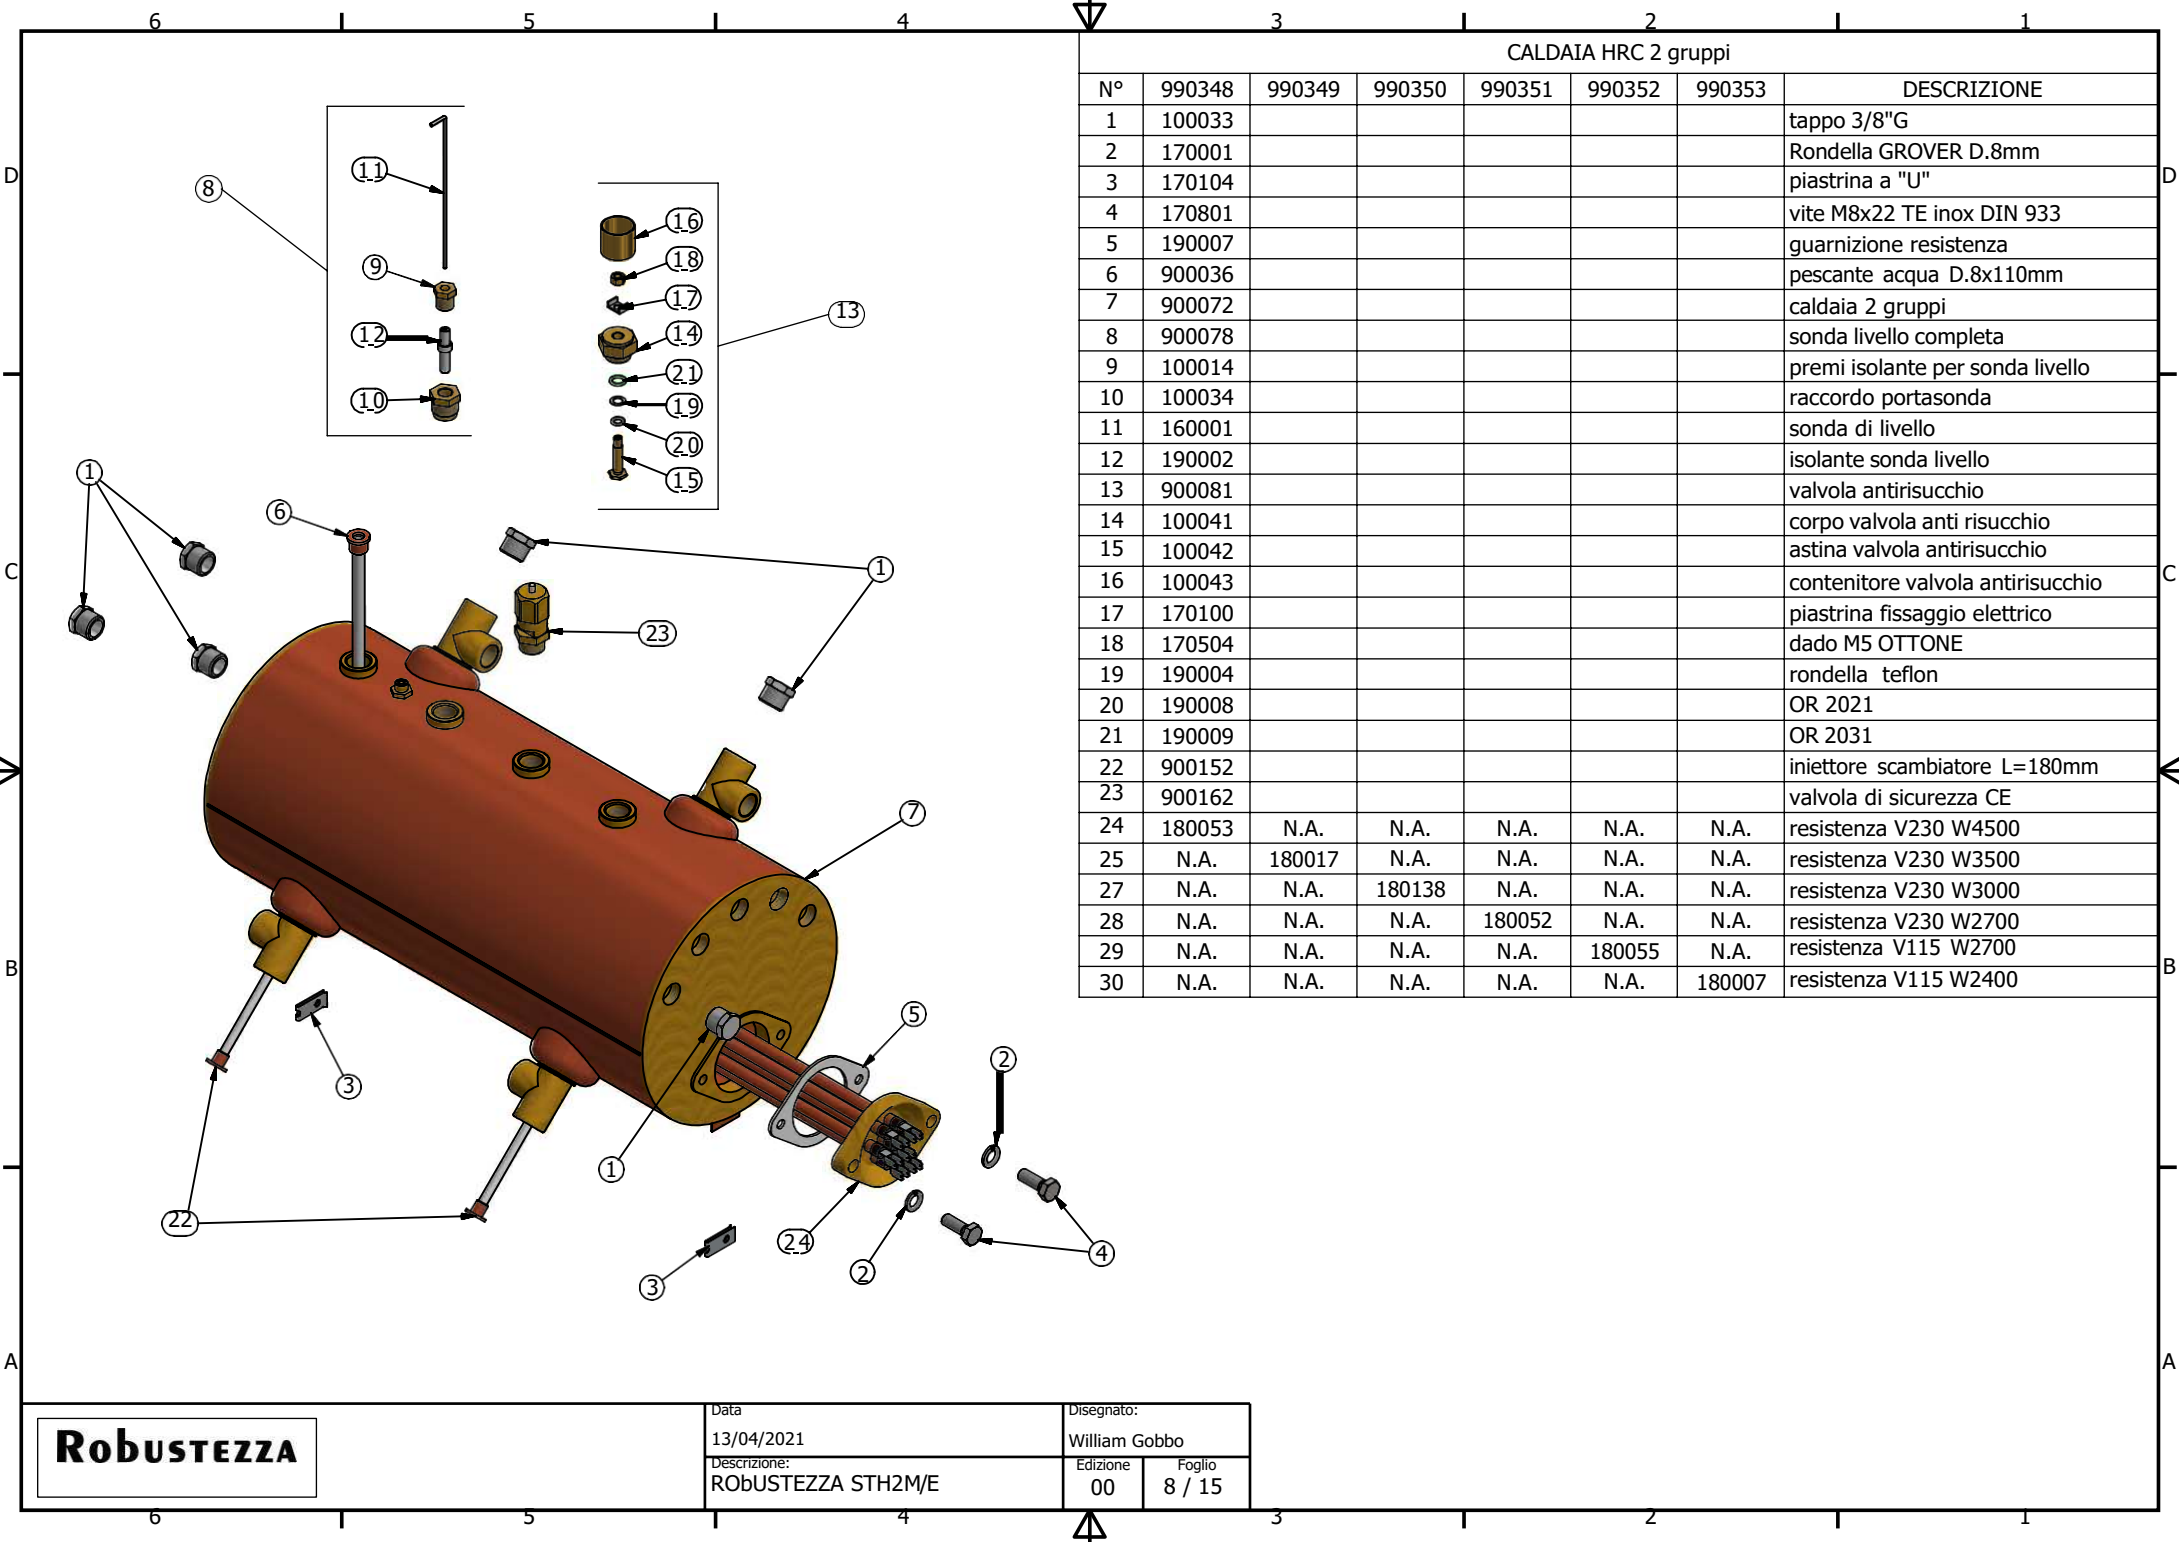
6 5 4 3 2 1

D C B A

CALDAIA HRC 2 gruppi

| N° | 990348 | 990349 | 990350 | 990351 | 990352 | 990353 | DESCRIZIONE |
|---|---|---|---|---|---|---|---|
| 1 | 100033 | | | | | | tappo 3/8"G |
| 2 | 170001 | | | | | | Rondella GROVER D.8mm |
| 3 | 170104 | | | | | | piastrina a "U" |
| 4 | 170801 | | | | | | vite M8x22 TE inox DIN 933 |
| 5 | 190007 | | | | | | guarnizione resistenza |
| 6 | 900036 | | | | | | pescante acqua D.8x110mm |
| 7 | 900072 | | | | | | caldaia 2 gruppi |
| 8 | 900078 | | | | | | sonda livello completa |
| 9 | 100014 | | | | | | premi isolante per sonda livello |
| 10 | 100034 | | | | | | raccordo portasonda |
| 11 | 160001 | | | | | | sonda di livello |
| 12 | 190002 | | | | | | isolante sonda livello |
| 13 | 900081 | | | | | | valvola antirisucchio |
| 14 | 100041 | | | | | | corpo valvola anti risucchio |
| 15 | 100042 | | | | | | astina valvola antirisucchio |
| 16 | 100043 | | | | | | contenitore valvola antirisucchio |
| 17 | 170100 | | | | | | piastrina fissaggio elettrico |
| 18 | 170504 | | | | | | dado M5 OTTONE |
| 19 | 190004 | | | | | | rondella teflon |
| 20 | 190008 | | | | | | OR 2021 |
| 21 | 190009 | | | | | | OR 2031 |
| 22 | 900152 | | | | | | iniettore scambiatore L=180mm |
| 23 | 900162 | | | | | | valvola di sicurezza CE |
| 24 | 180053 | N.A. | N.A. | N.A. | N.A. | N.A. | resistenza V230 W4500 |
| 25 | N.A. | 180017 | N.A. | N.A. | N.A. | N.A. | resistenza V230 W3500 |
| 27 | N.A. | N.A. | 180138 | N.A. | N.A. | N.A. | resistenza V230 W3000 |
| 28 | N.A. | N.A. | N.A. | 180052 | N.A. | N.A. | resistenza V230 W2700 |
| 29 | N.A. | N.A. | N.A. | N.A. | 180055 | N.A. | resistenza V115 W2700 |
| 30 | N.A. | N.A. | N.A. | N.A. | N.A. | 180007 | resistenza V115 W2400 |

11 8 9 12 10 16 18 17 14 13 21 19 20 15 1 6 1 23 7 5 2 3 22 1 24 2 4 3

ROBUSTEZZA

Data
13/04/2021
Disegnato:
William Gobbo
Descrizione:
RObUSTEZZA STH2M/E
Edizione
00
Foglio
8 / 15